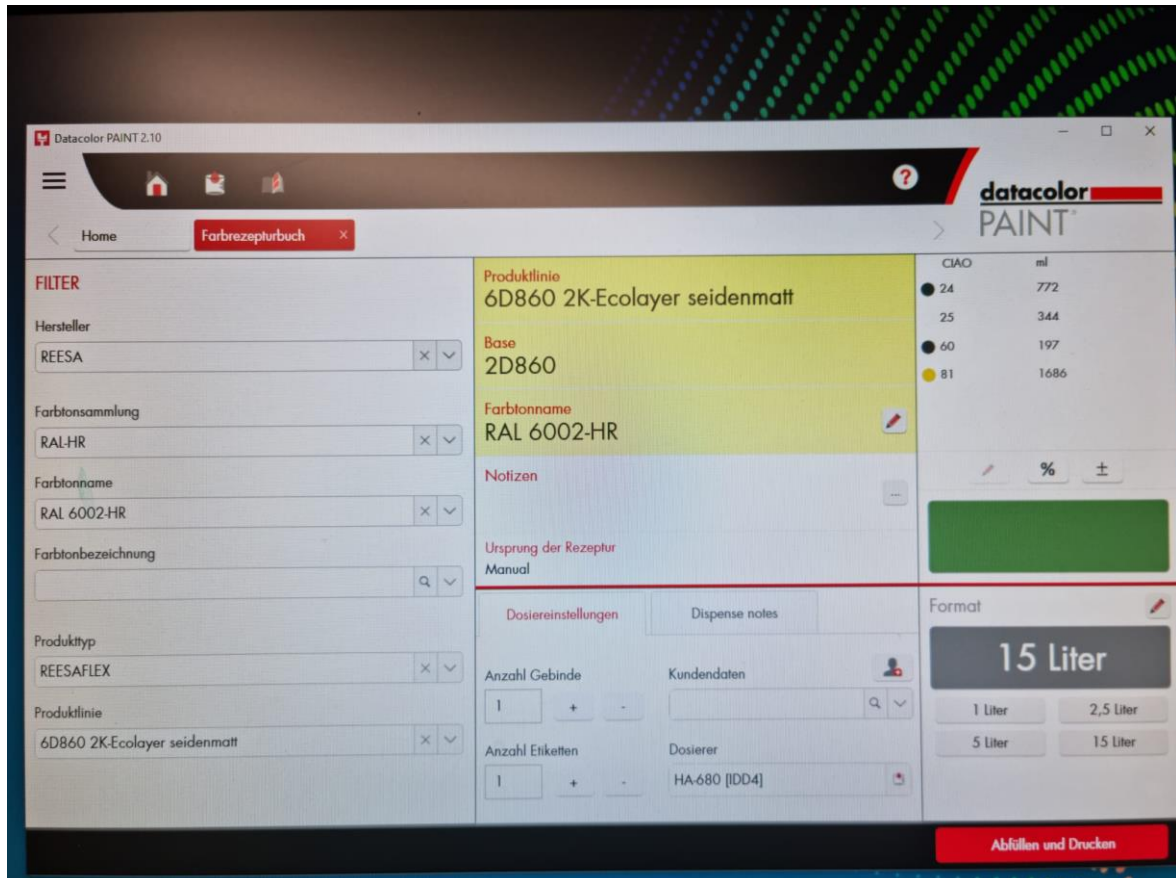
Datacolor PAINT 2.10

datacolor PAINT

Home
Farbrezepturbuch ×

FILTER

Hersteller
REESA

Farbtonsammlung
RAL-HR

Farbtonname
RAL 6002-HR

Farbtonbezeichnung

Produkttyp
REESAFLEX

Produktlinie
6D860 2K-Ecolayer seidenmatt

Produktlinie
6D860 2K-Ecolayer seidenmatt

Base
2D860

Farbtonname
RAL 6002-HR

Notizen

Ursprung der Rezeptur
Manual

Dosiereinstellungen
Dispense notes

Anzahl Gebinde
1 + -

Kundendaten

Anzahl Etiketten
1 + -

Dosierer
HA-680 [IDD4]

| CIAO | ml |
|---|---|
| 24 | 772 |
| 25 | 344 |
| 60 | 197 |
| 81 | 1686 |

% ±

Format

15 Liter

1 Liter
2,5 Liter
5 Liter
15 Liter

Abfüllen und Drucken